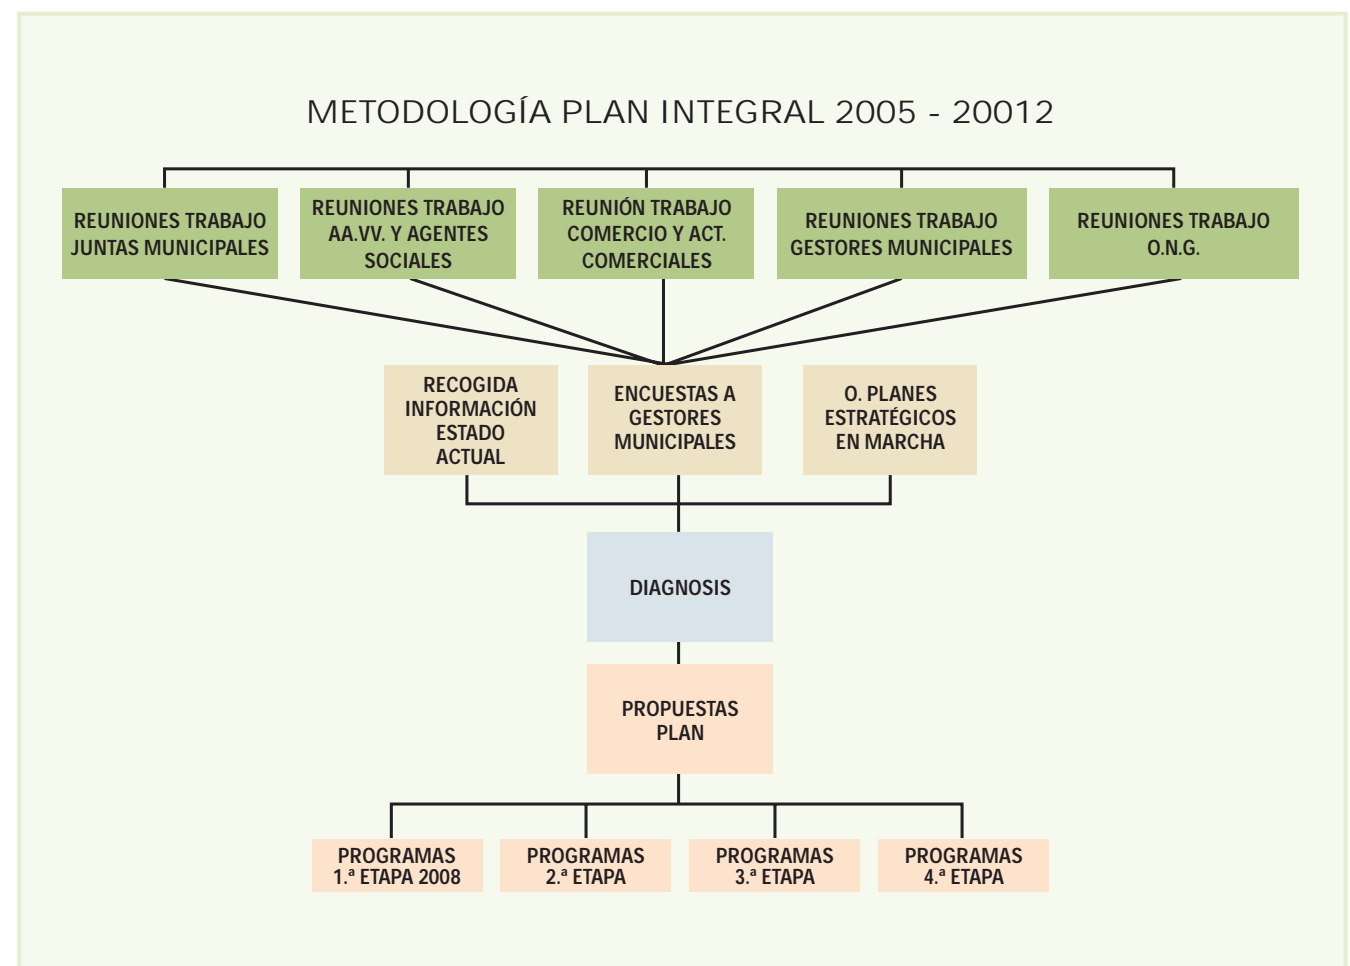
METODOLOGÍA PLAN INTEGRAL 2005 - 20012

REUNIONES TRABAJO JUNTAS MUNICIPALES

REUNIONES TRABAJO AA.VV. Y AGENTES SOCIALES

REUNIÓN TRABAJO COMERCIO Y ACT. COMERCIALES

REUNIONES TRABAJO GESTORES MUNICIPALES

REUNIONES TRABAJO O.N.G.

RECOGIDA INFORMACIÓN ESTADO ACTUAL

ENCUESTAS A GESTORES MUNICIPALES

O. PLANES ESTRATÉGICOS EN MARCHA

DIAGNOSIS

PROPUESTAS PLAN

PROGRAMAS 1.ª ETAPA 2008

PROGRAMAS 2.ª ETAPA

PROGRAMAS 3.ª ETAPA

PROGRAMAS 4.ª ETAPA